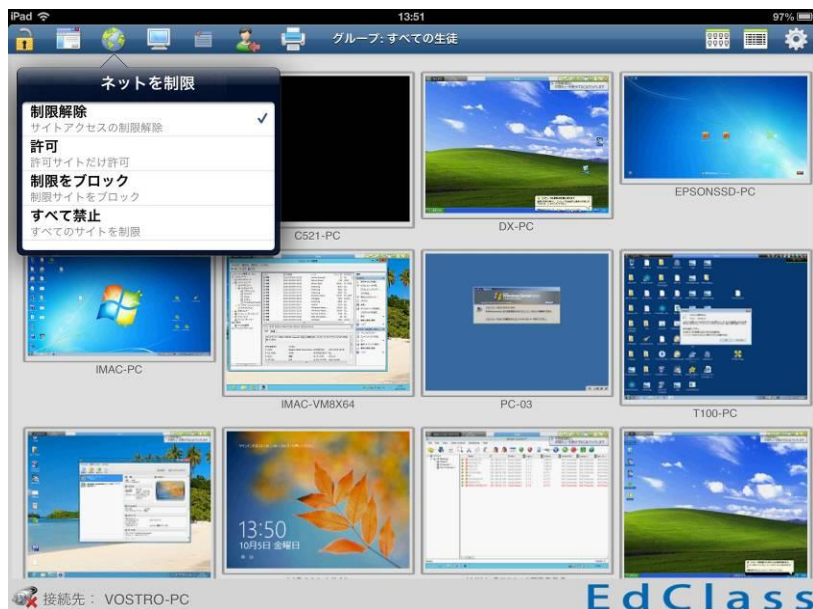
iPad
13:51
97%
グループ: すべての生徒

ネットを制限
制限解除
サイトアクセスの制限解除
許可
許可サイトだけ許可
制限をブロック
制限サイトをブロック
すべて禁止
すべてのサイトを制限

C521-PC
DX-PC
EPSONSSD-PC
IMAC-PC
IMAC-VM8X64
PC-03
T100-PC

13:50
10月5日 金曜日

接続先: VOSTRO-PC
EdClass